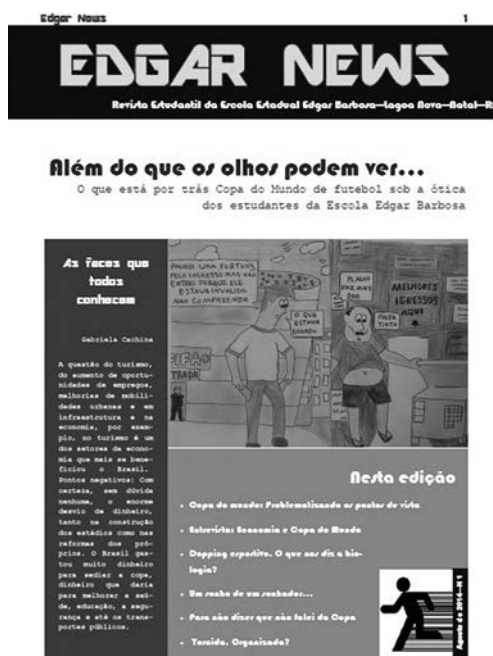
Edgar News

1

EDGAR NEWS

Revista Estudantil da Escola Estadual Edgar Barbosa—Lagoa Nova—Natal—R

Além do que os olhos podem ver...

O que está por trás Copa do Mundo de futebol sob a ótica dos estudantes da Escola Edgar Barbosa

As faces que todos conhecem

Gabriela Cachina

A questão do turismo, do aumento de oportunidades de empregos, melhorias de mobilidades urbanas e em infraestrutura e na economia, por exemplo, no turismo é um dos setores da economia que mais se beneficiou o Brasil. Pontos negativos: Com certeza, sem dúvida nenhuma, o enorme desvio de dinheiro, tanto na construção dos estádios como nas reformas dos próprios. O Brasil gastou muito dinheiro para sediar a copa, dinheiro que daria para melhorar a saúde, educação, a segurança e até os transportes públicos.

PAGUEI UMA FORTUNA PELO INGRESSO MAS NÃO ENTREI PORQUE ELE ESTAVA INVALIDO NÃO COMPREENDO

O QUE ESTAVA ERRADO

PLANO DE VENDAS 200

MELHORES INGRESSOS AQUI

FALTA TINTA

FIFA

TRAGA

Nesta edição

Copa do mundo: Problematizando os pontos de vista

Entrevista: Economia e Copa do Mundo

Dopping esportivo. O que nos diz a biologia?

Um sonho de um sonhador...

Para não dizer que não falei da Copa

Torcida. Organizada?

Agosto de 2014—nº 1